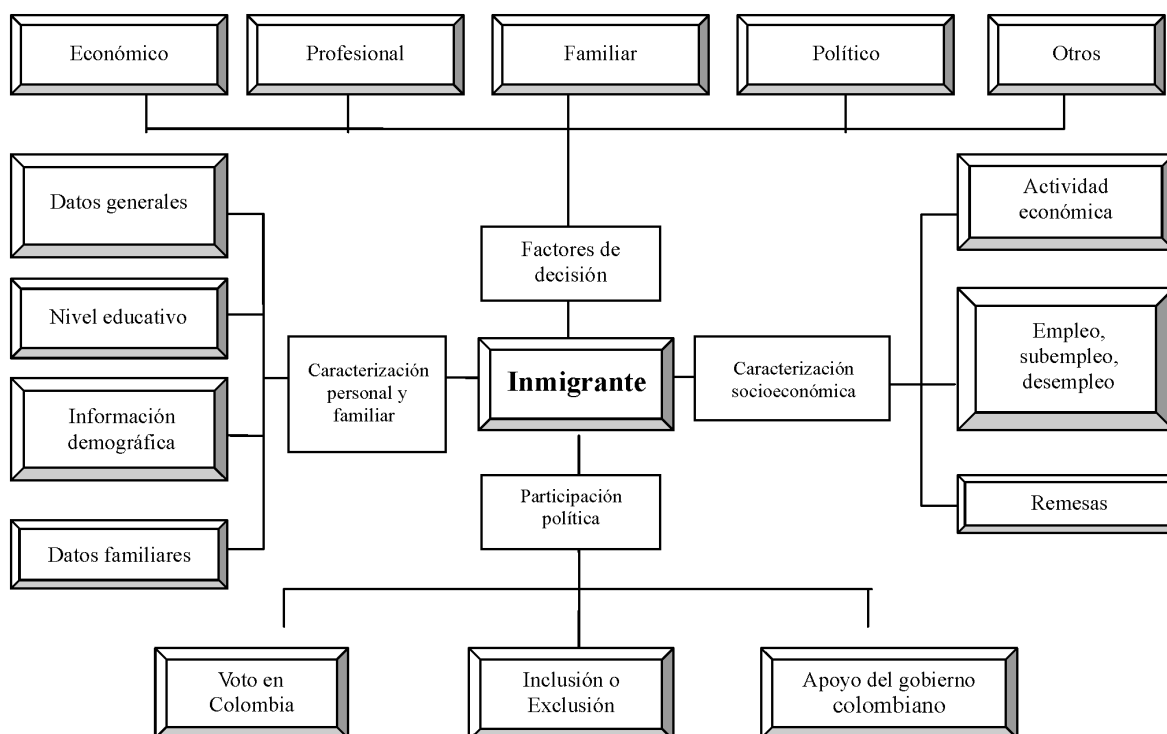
Económico
Profesional
Familiar
Político
Otros

Datos generales
Nivel educativo
Información demográfica
Datos familiares

Factores de decisión

Caracterización personal y familiar

Inmigrante

Caracterización socioeconómica

Actividad económica
Empleo, subempleo, desempleo
Remesas

Participación política

Voto en Colombia
Inclusión o Exclusión
Apoyo del gobierno colombiano